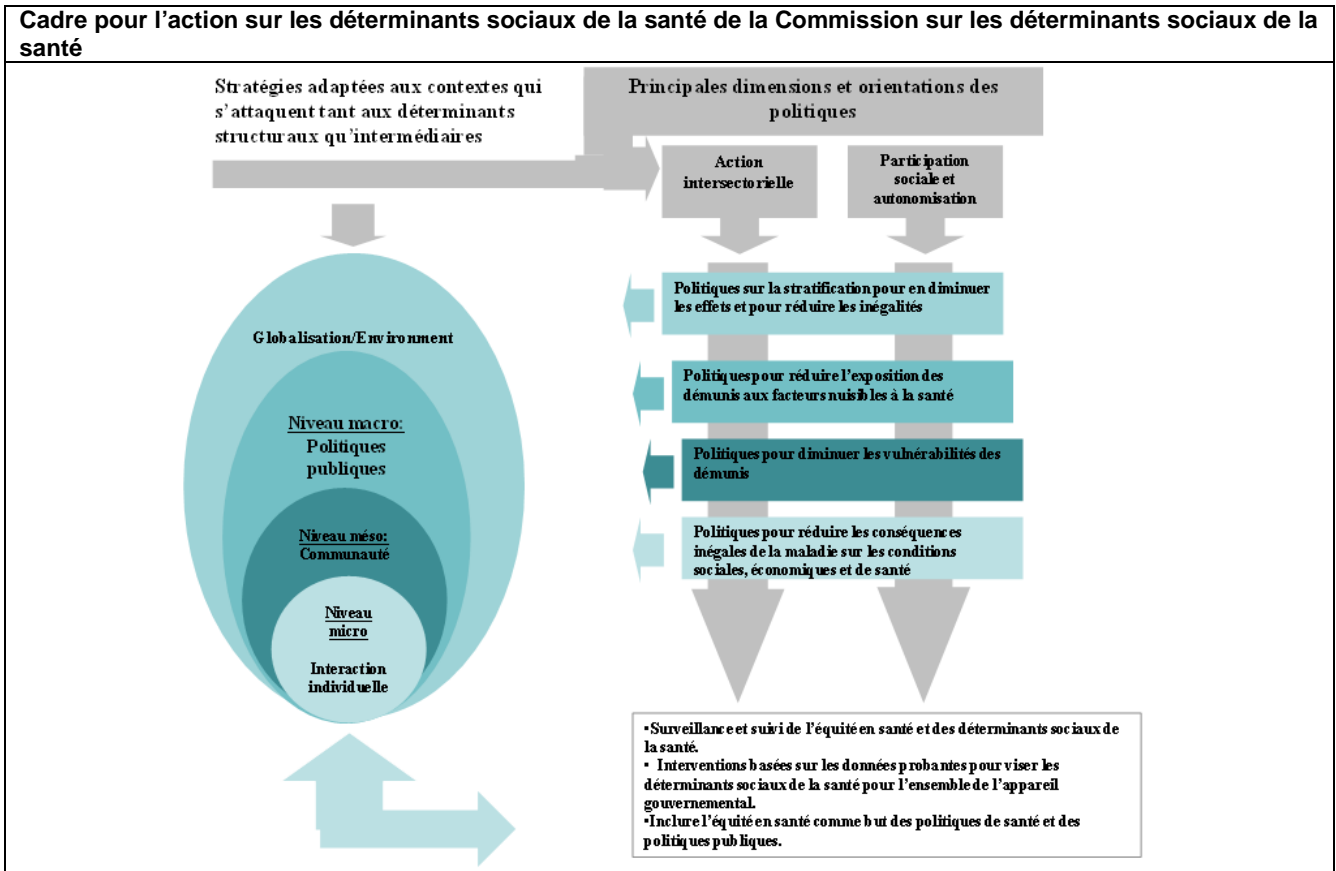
Cadre pour l'action sur les déterminants sociaux de la santé de la Commission sur les déterminants sociaux de la santé

Stratégies adaptées aux contextes qui s'attaquent tant aux déterminants structuraux qu'intermédiaires

Principales dimensions et orientations des politiques

Action intersectorielle

Participation sociale et autonomisation

Politiques sur la stratification pour en diminuer les effets et pour réduire les inégalités

Politiques pour réduire l'exposition des démunis aux facteurs nuisibles à la santé

Politiques pour diminuer les vulnérabilités des démunis

Politiques pour réduire les conséquences inégales de la maladie sur les conditions sociales, économiques et de santé

Globalisation/Environment

Niveau macro: Politiques publiques

Niveau méso: Communauté

Niveau micro

Interaction individuelle

•Surveillance et suivi de l'équité en santé et des déterminants sociaux de la santé.
• Interventions basées sur les données probantes pour viser les déterminants sociaux de la santé pour l'ensemble de l'appareil gouvernemental.
•Inclure l'équité en santé comme but des politiques de santé et des politiques publiques.